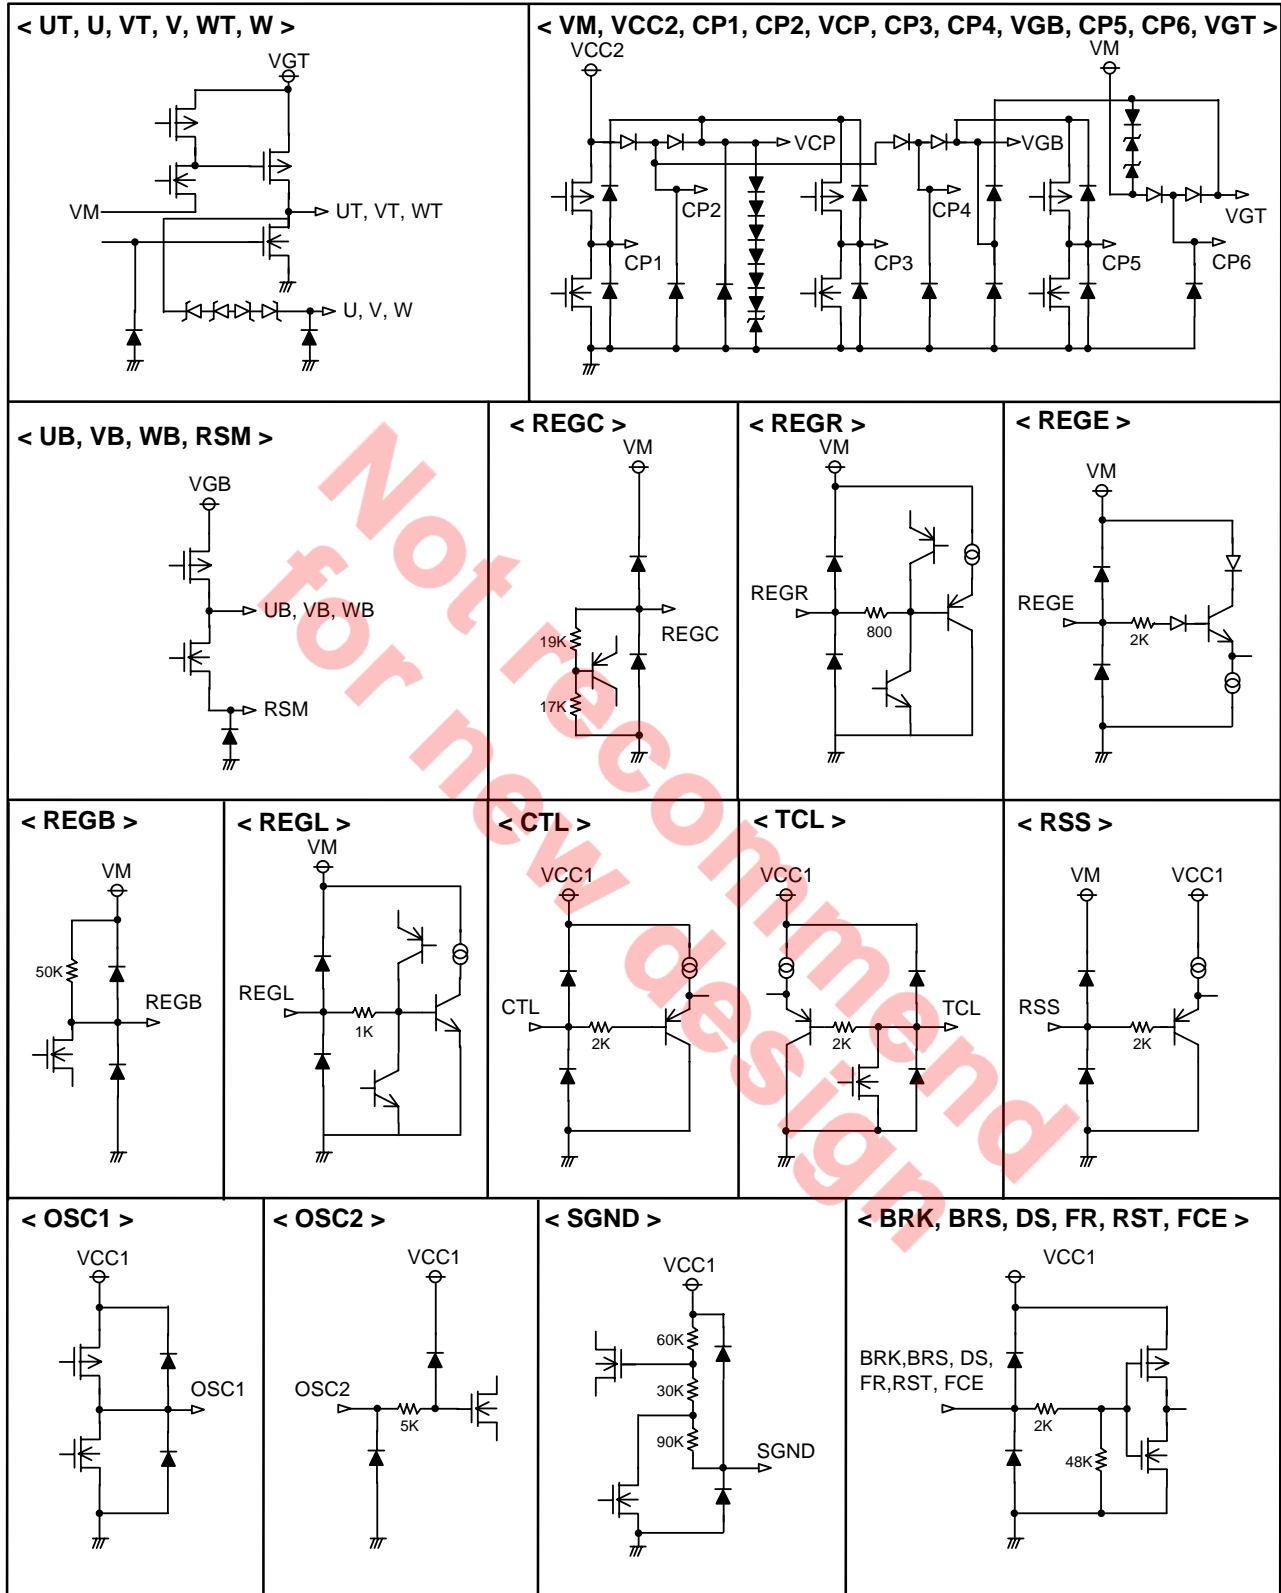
< UT, U, VT, V, WT, W >

VGT

VM

UT, VT, WT

U, V, W

< VM, VCC2, CP1, CP2, VCP, CP3, CP4, VGB, CP5, CP6, VGT >

VCC2

VM

VCP

VGB

CP2

CP4

VGT

CP1

CP3

CP5

CP6

< UB, VB, WB, RSM >

VGB

UB, VB, WB

RSM

< REGC >

VM

19K

REGC

17K

< REGR >

VM

REGR

800

< REGE >

VM

REGE

2K

< REGB >

VM

50K

REGB

< REGL >

VM

REGL

1K

< CTL >

VCC1

CTL

2K

< TCL >

VCC1

TCL

2K

< RSS >

VM

VCC1

RSS

2K

< OSC1 >

VCC1

OSC1

< OSC2 >

VCC1

OSC2

5K

< SGND >

VCC1

60K

30K

90K

SGND

< BRK, BRS, DS, FR, RST, FCE >

VCC1

BRK,BRS, DS, FR,RST, FCE

2K

48K

Not recommend for new design